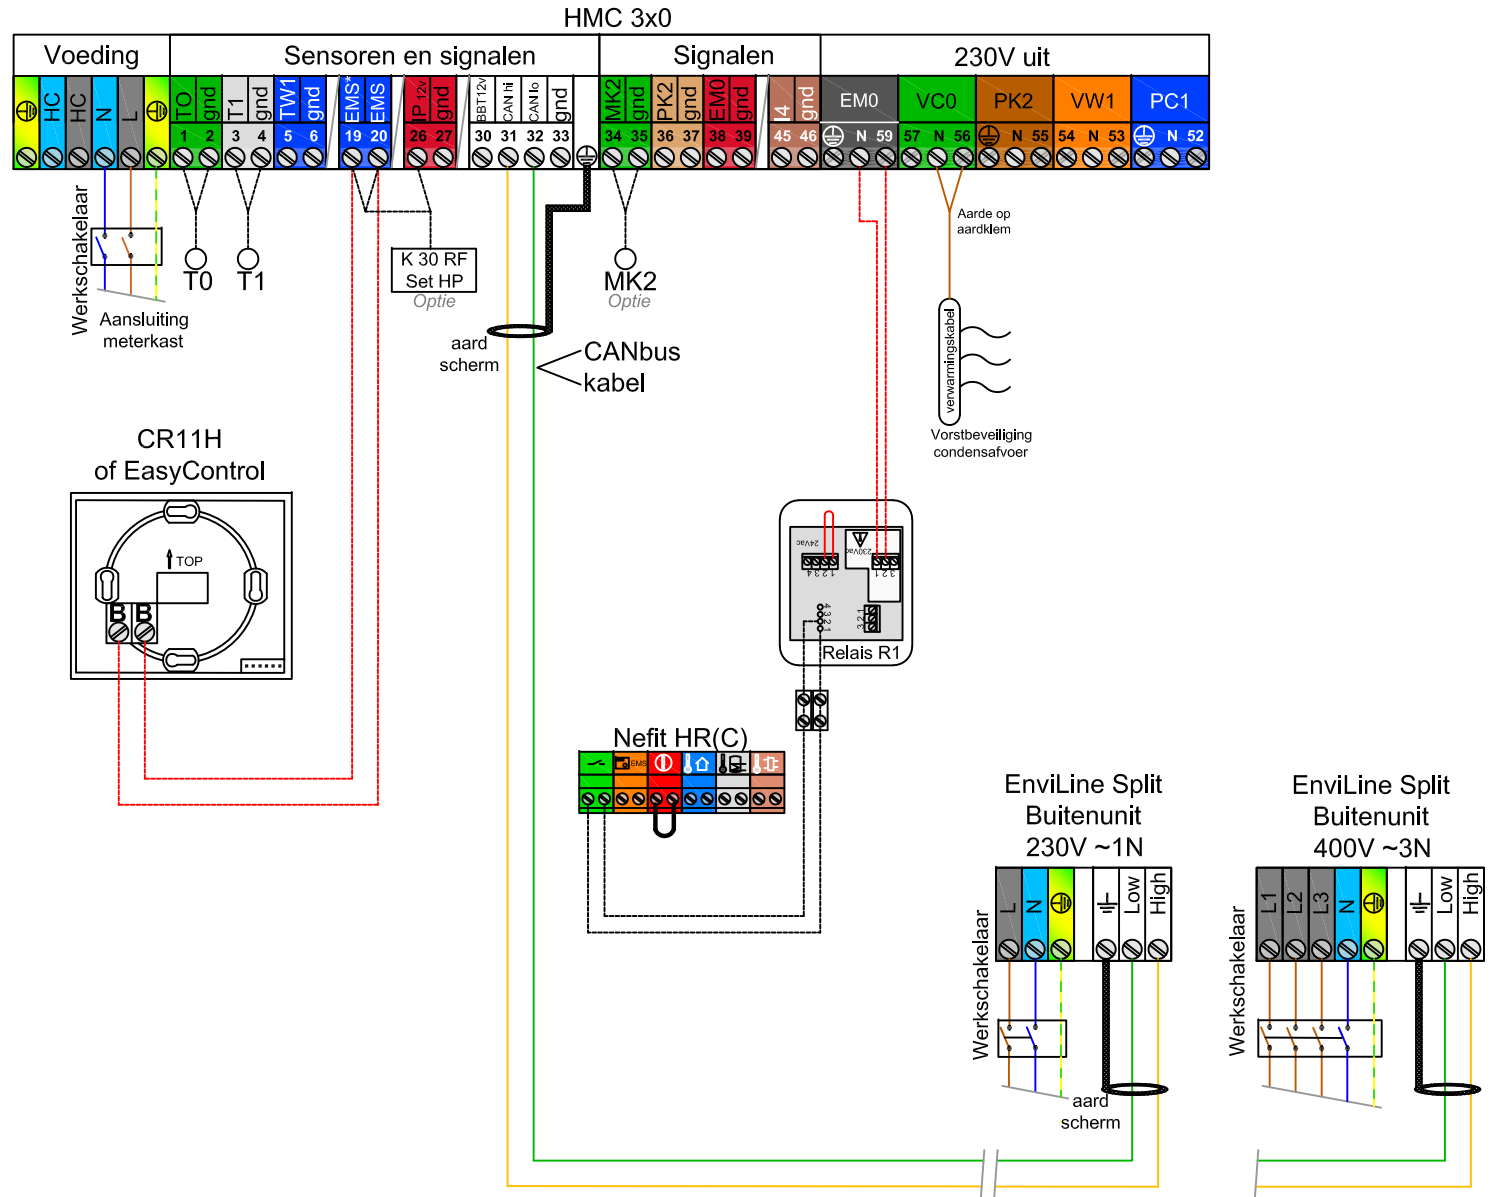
HMC 3x0

| Voeding | | | | | | Sensoren en signalen | | | | | | | | | | | | | | Signalen | | | | | | | | 230V uit | | | | | | | | | | | | | | |
|---|---|---|---|---|---|---|---|---|---|---|---|---|---|---|---|---|---|---|---|---|---|---|---|---|---|---|---|---|---|---|---|---|---|---|---|---|---|---|---|---|
| ⏚ | HC | HC | N | L | ⏚ | TO | gnd | T1 | gnd | TW1 | gnd | EMS* | EMS | IP 12v | gnd | BBT12v | CAN hi | CAN lo | gnd | MK2 | gnd | PK2 | gnd | EM0 | gnd | I4 | gnd | EM0 | | | VC0 | | | PK2 | | | VW1 | | | PC1 |
| | | | | | | 1 | 2 | 3 | 4 | 5 | 6 | 19 | 20 | 26 | 27 | 30 | 31 | 32 | 33 | 34 | 35 | 36 | 37 | 38 | 39 | 45 | 46 | ⏚ | N | 59 | 57 | N | 56 | ⏚ | N | 55 | 54 | N | 53 | ⏚ N 52 |

Werkschakelaar
Aansluiting meterkast
T0
T1
K 30 RF
Set HP
Optie
MK2
Optie
aard
scherm
CANbus
kabel
Aarde op aardklem
verwarmingskabel
Vorstbeveiliging condensafvoer

CR11H
of EasyControl
TOP
B B

24Vac
230Vac
1 2 3 4
3 2 1
4 3 2 1
3 2 1
Relais R1

Nefit HR(C)
EMS

EnviLine Split
Buitenunit
230V ~1N
| L | N | ⏚ | ⏚ | Low | High |
|---|---|---|---|---|---|
Werkschakelaar
aard
scherm

EnviLine Split
Buitenunit
400V ~3N
| L1 | L2 | L3 | N | ⏚ | ⏚ | Low | High |
|---|---|---|---|---|---|---|---|
Werkschakelaar